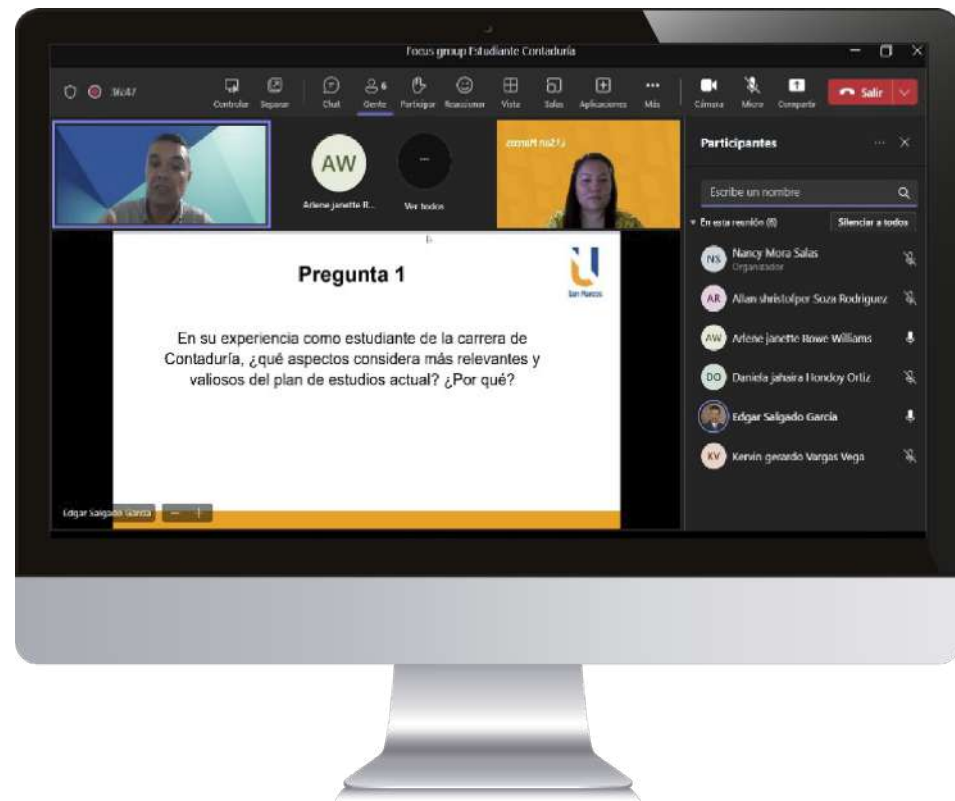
Focus group Estudiante Contaduría

36:47

Controlar Separar Chat Gente 6 Participar Reaccionar Vista Salas Aplicaciones Más Cámara Micro Compartir Salir

AW
Arlene janette R...

...
Ver todos

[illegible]

Participantes

Escribe un nombre

En esta reunión (6) Silenciar a todos

NS Nancy Mora Salas
Organizador

AR Allan shristolper Soza Rodriguez

AW Arlene janette Rowe Williams

DO Daniela jahaira Hondoy Ortiz

Edgar Salgado García

KV Kervin gerardo Vargas Vega

Pregunta 1

San Marcos

En su experiencia como estudiante de la carrera de Contaduría, ¿qué aspectos considera más relevantes y valiosos del plan de estudios actual? ¿Por qué?

Edgar Salgado García